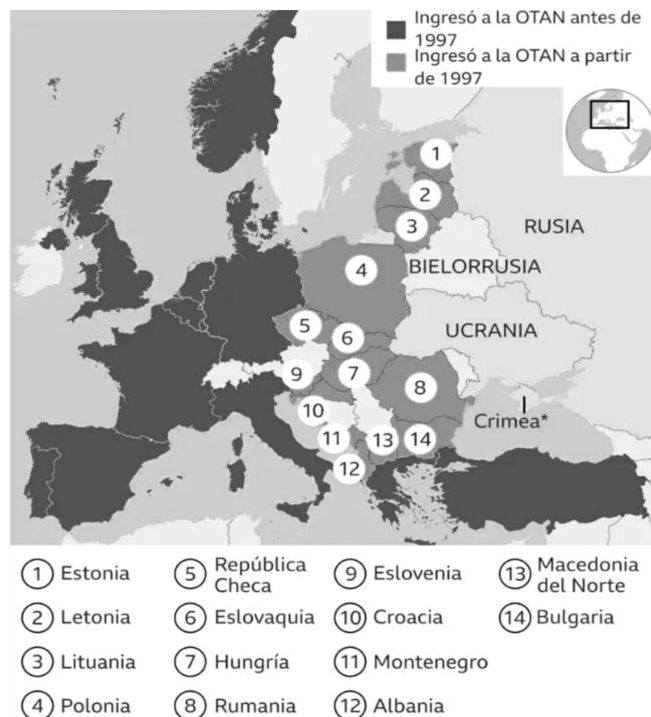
Ingresó a la OTAN antes de 1997

Ingresó a la OTAN a partir de 1997

1
2
3
RUSIA
4
BIELORRUSIA
5
6
UCRANIA
9
7
8
10
Crimea*
11
13
14
12

(1) Estonia
(5) República Checa
(9) Eslovenia
(13) Macedonia del Norte
(2) Letonia
(6) Eslovaquia
(10) Croacia
(14) Bulgaria
(3) Lituania
(7) Hungría
(11) Montenegro
(4) Polonia
(8) Rumania
(12) Albania